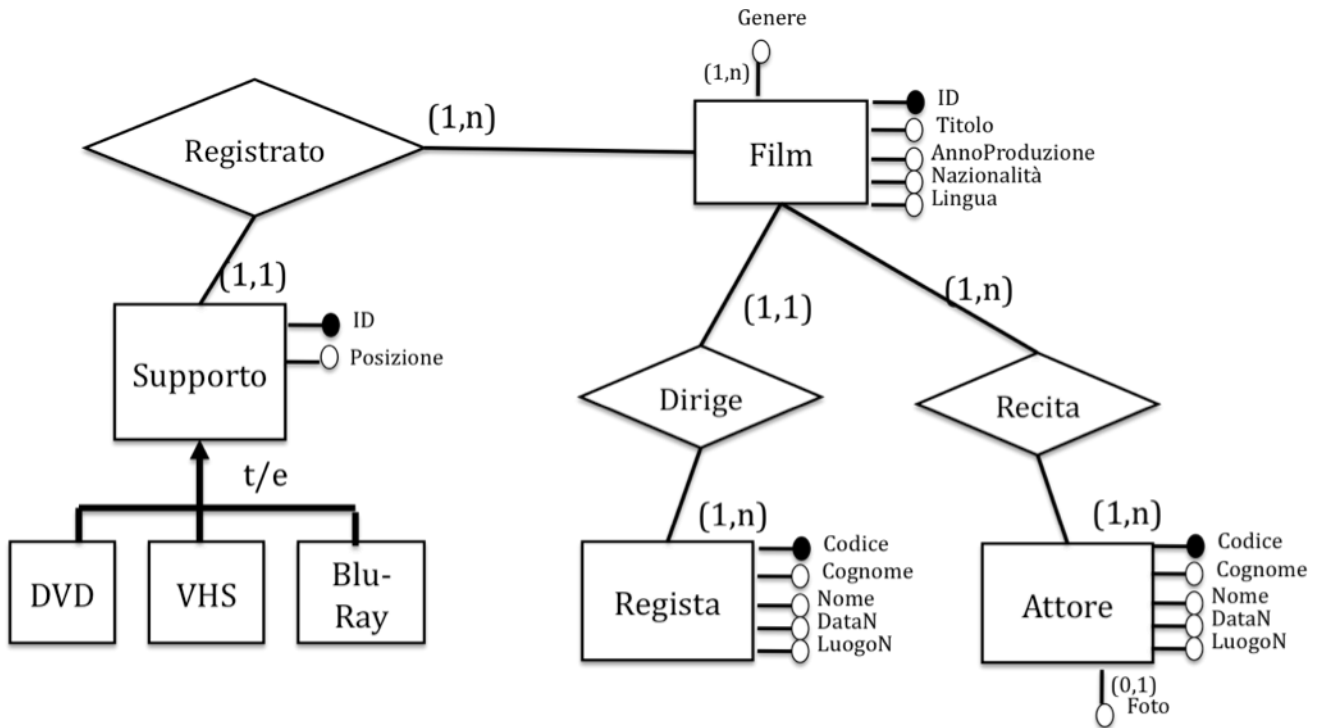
Genere
(1,n)
(1,n)
Registrato
Film
ID
Titolo
AnnoProduzione
Nazionalità
Lingua
(1,1)
Supporto
ID
Posizione
(1,1)
(1,n)
Dirige
Recita
t/e
DVD
VHS
Blu-Ray
(1,n)
Regista
Codice
Cognome
Nome
DataN
LuogoN
(1,n)
Attore
Codice
Cognome
Nome
DataN
LuogoN
(0,1)
Foto